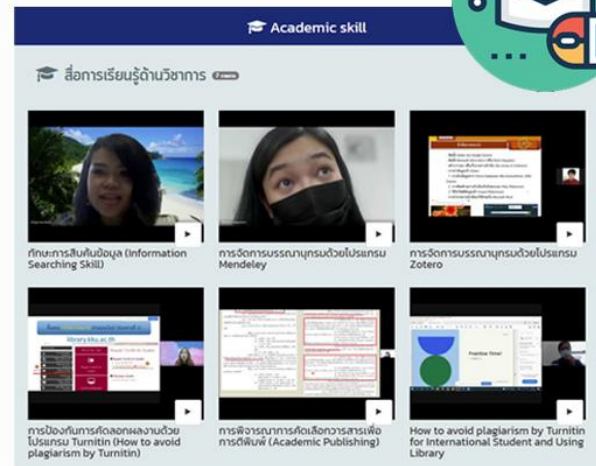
Academic skill

สื่อการเรียนรู้ด้านวิชาการ

ทักษะการสืบค้นข้อมูล (Information Searching Skill)

การจัดการบรรณานุกรมด้วยโปรแกรม Mendeley

การจัดการบรรณานุกรมด้วยโปรแกรม Zotero

การป้องกันการคัดลอกผลงานด้วยโปรแกรม Turnitin (How to avoid plagiarism by Turnitin)

การพิจารณาการคัดเลือกวารสารเพื่อการตีพิมพ์ (Academic Publishing)

How to avoid plagiarism by Turnitin for International Student and Using Library

library.kku.ac.th

Practice Time!